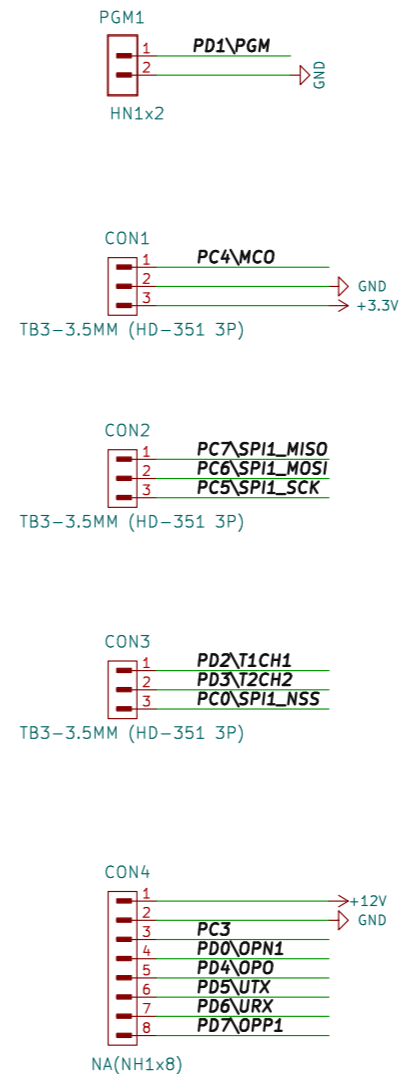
PGM1
1 PD1\PGM
2
GND
HN1x2

CON1
1 PC4\MCO
2 GND
3 +3.3V
TB3−3.5MM (HD−351 3P)

CON2
1 PC7\SPI1_MISO
2 PC6\SPI1_MOSI
3 PC5\SPI1_SCK
TB3−3.5MM (HD−351 3P)

CON3
1 PD2\T1CH1
2 PD3\T2CH2
3 PC0\SPI1_NSS
TB3−3.5MM (HD−351 3P)

CON4
1 +12V
2 GND
3 PC3
4 PD0\OPN1
5 PD4\OPO
6 PD5\UTX
7 PD6\URX
8 PD7\OPP1
NA(NH1x8)